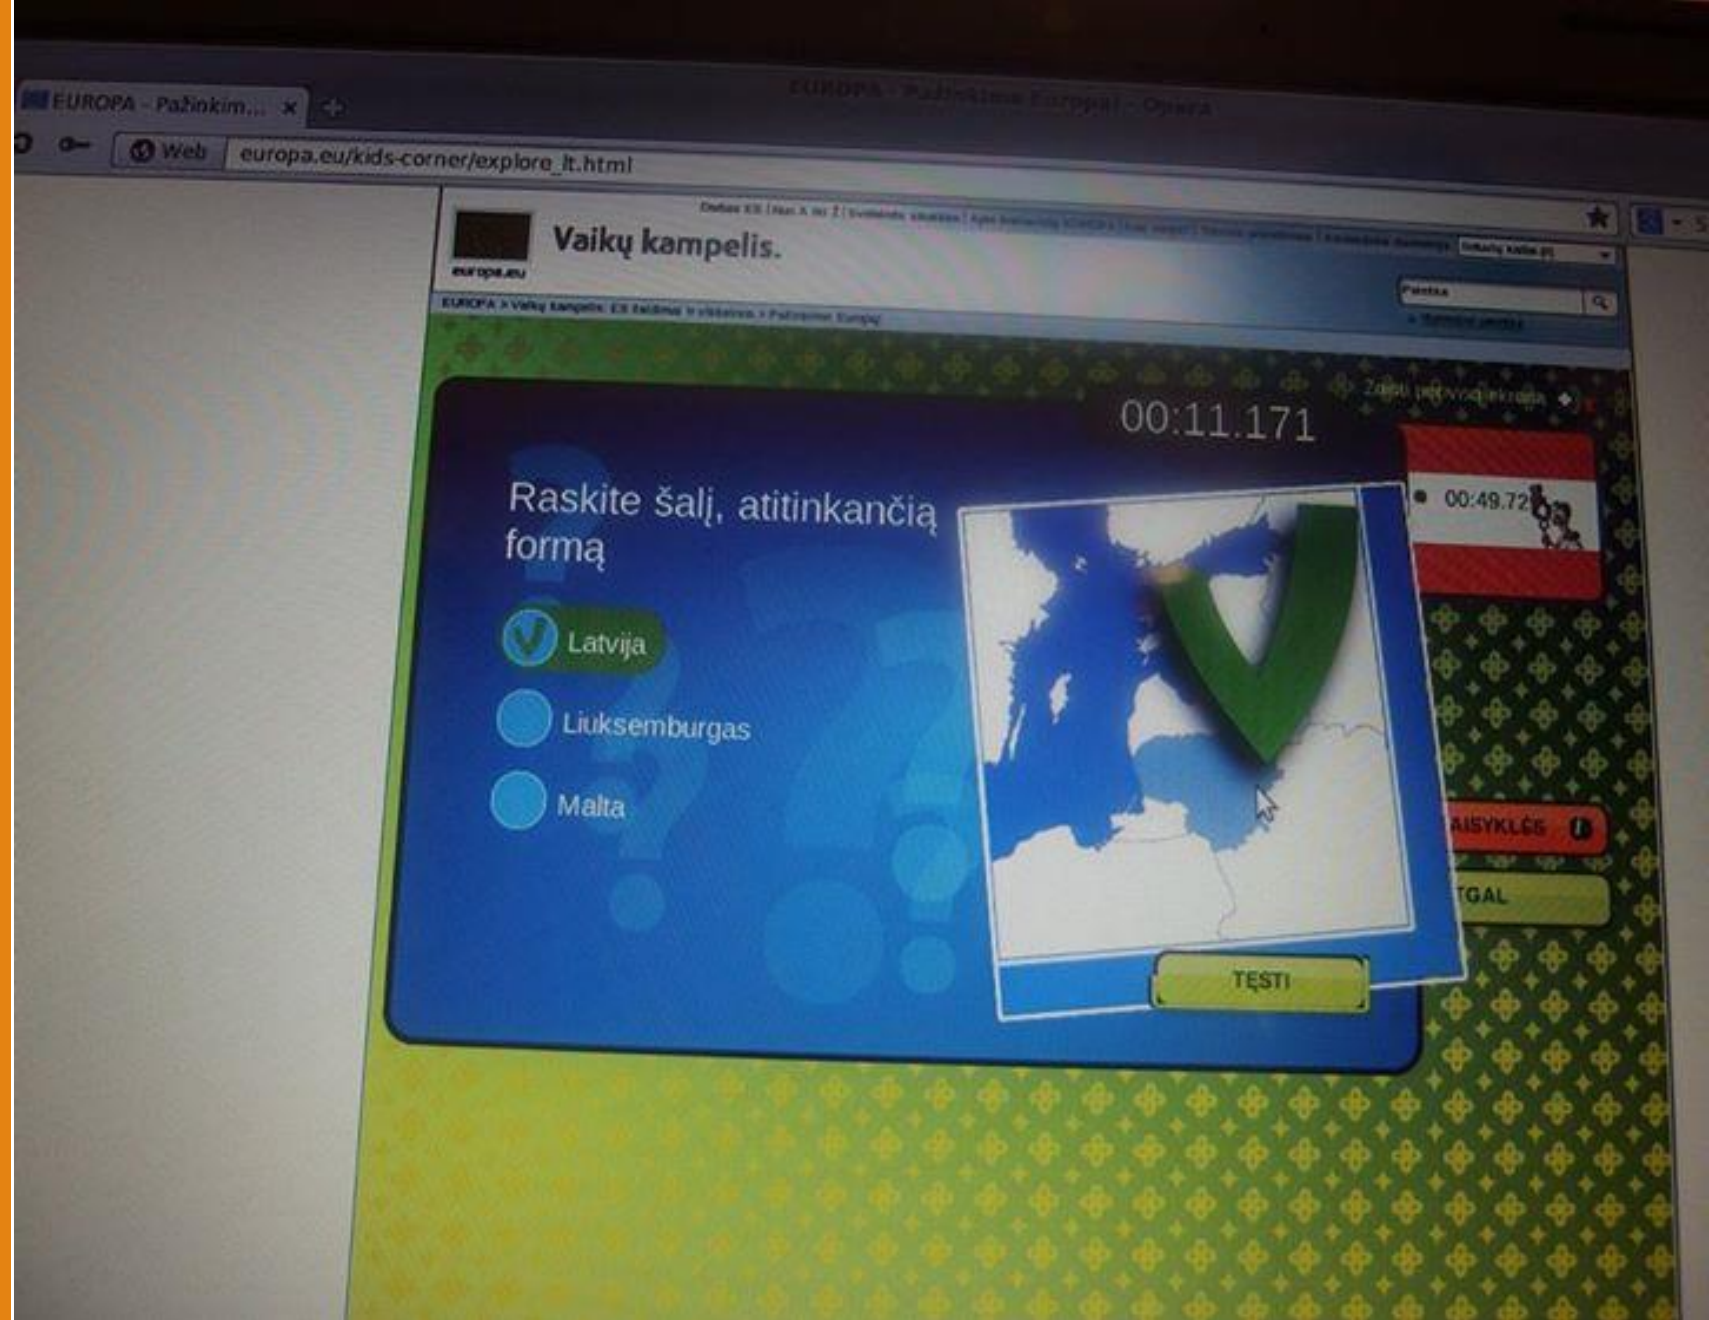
EUROPA - Pažinkim...

EUROPA - Pažinkime Europą! - Opera

Web europa.eu/kids-corner/explore_lt.html

europa.eu

Vaikų kampelis.

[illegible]

Paieška

EUROPA > Vaikų kampelis: ES žaidimai ir viktorinos > Pažinkime Europą

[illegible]

00:11.171

Raskite šalį, atitinkančią formą

Latvija

Liuksemburgas

Malta

TĘSTI

00:49.72

AISYKLĖS

TGAL